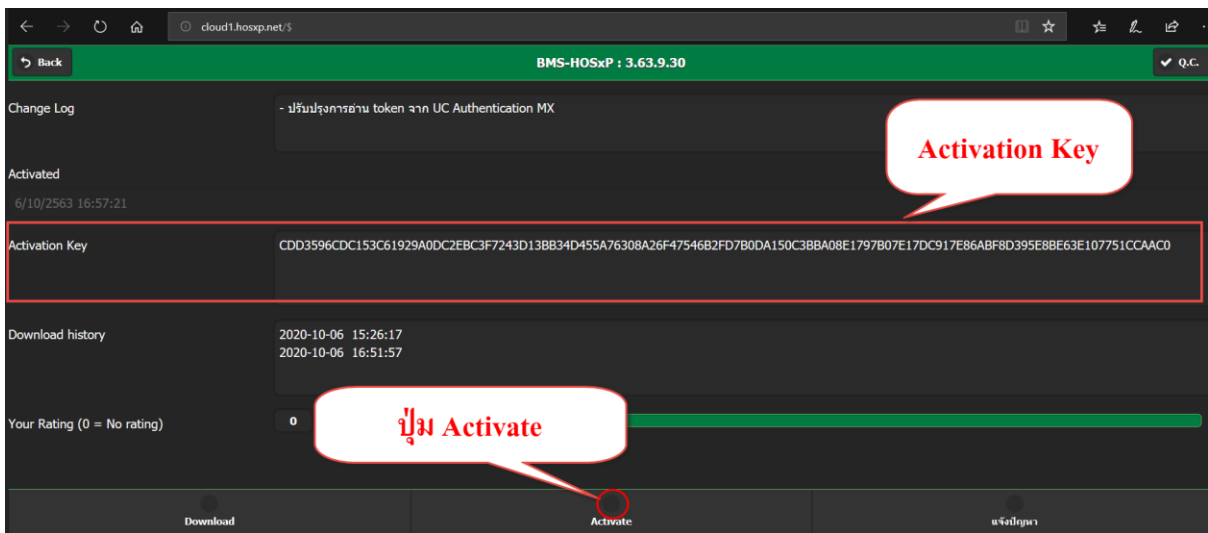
cloud1.hosxp.net/$

Back

BMS-HOSxP : 3.63.9.30

Q.C.

Change Log

- ปรับปรุงการอ่าน token จาก UC Authentication MX

Activation Key

Activated

6/10/2563 16:57:21

Activation Key

CDD3596CDC153C61929A0DC2EBC3F7243D13BB34D455A76308A26F47546B2FD7B0DA150C3BBA08E1797B07E17DC917E86ABF8D395E8BE63E107751CCAAC0

Download history

2020-10-06 15:26:17
2020-10-06 16:51:57

Your Rating (0 = No rating)

0

ปุ่ม Activate

Download

Activate

แจ้งปัญหา